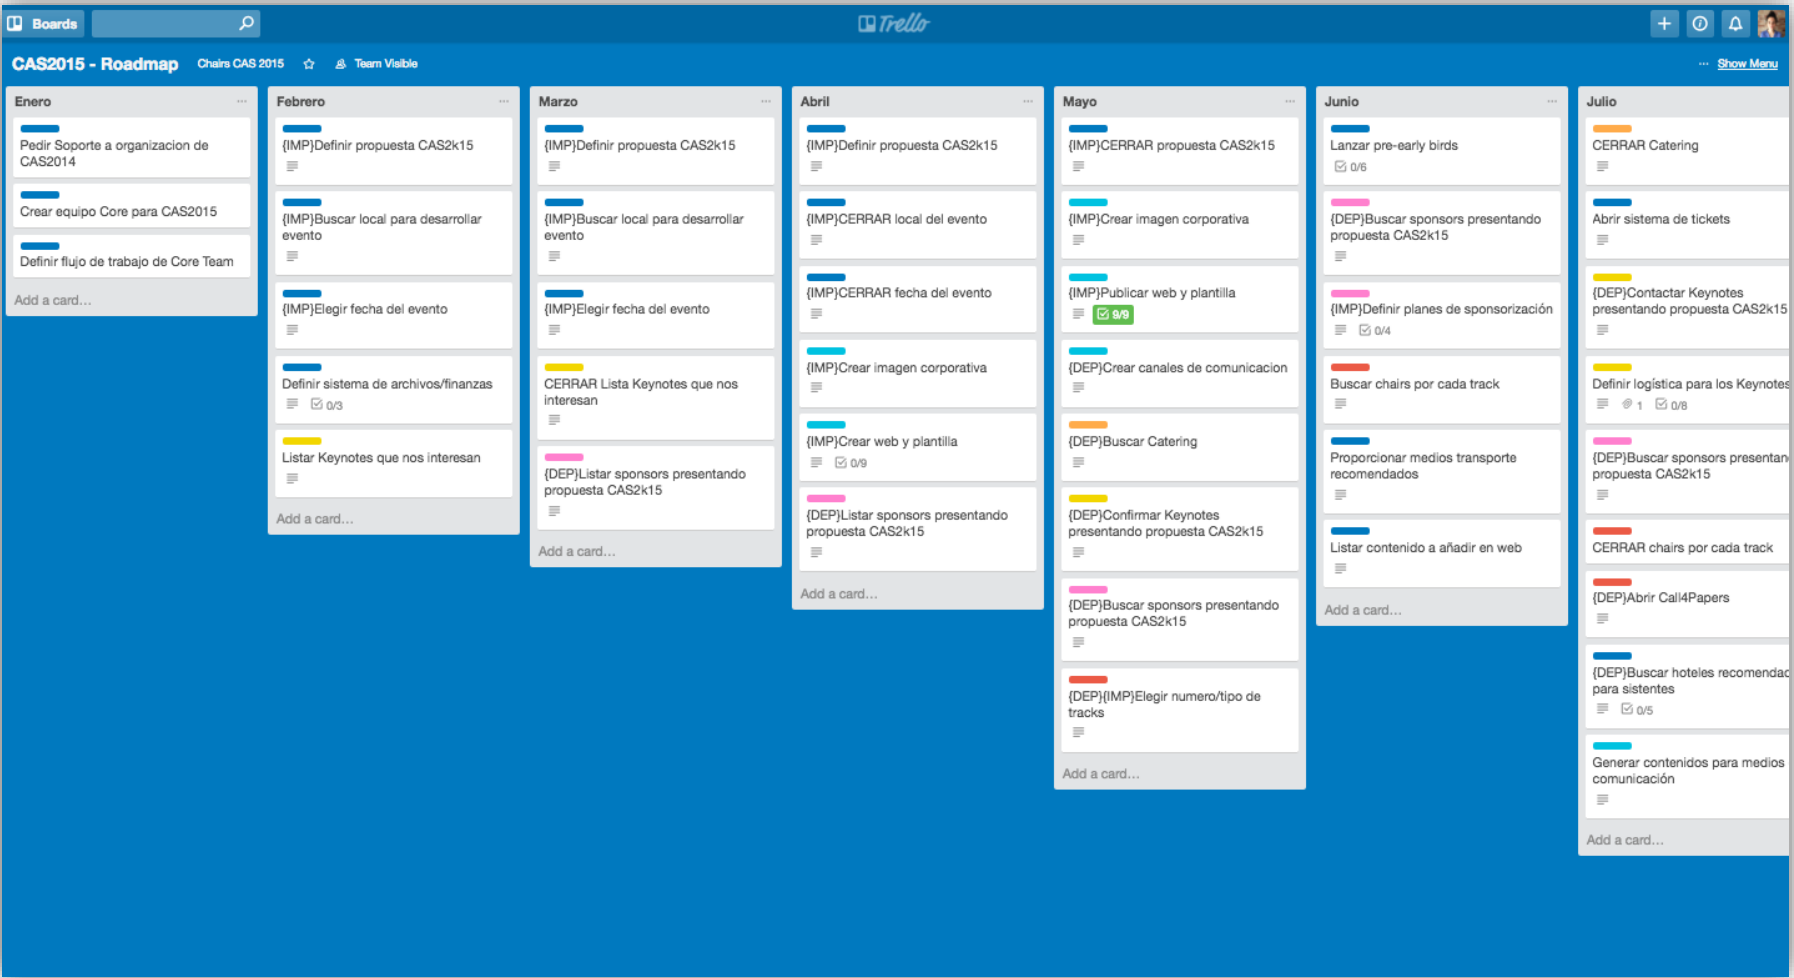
Boards

Trello

CAS2015 - Roadmap Chairs CAS 2015 Team Visible

... Show Menu

Enero ...

Pedir Soporte a organizacion de CAS2014

Crear equipo Core para CAS2015

Definir flujo de trabajo de Core Team

Add a card...

Febrero ...

{IMP}Definir propuesta CAS2k15

{IMP}Buscar local para desarrollar evento

{IMP}Elegir fecha del evento

Definir sistema de archivos/finanzas
0/3

Listar Keynotes que nos interesan

Add a card...

Marzo ...

{IMP}Definir propuesta CAS2k15

{IMP}Buscar local para desarrollar evento

{IMP}Elegir fecha del evento

CERRAR Lista Keynotes que nos interesan

{DEP}Listar sponsors presentando propuesta CAS2k15

Add a card...

Abril ...

{IMP}Definir propuesta CAS2k15

{IMP}CERRAR local del evento

{IMP}CERRAR fecha del evento

{IMP}Crear imagen corporativa

{IMP}Crear web y plantilla
0/9

{DEP}Listar sponsors presentando propuesta CAS2k15

Add a card...

Mayo ...

{IMP}CERRAR propuesta CAS2k15

{IMP}Crear imagen corporativa

{IMP}Publicar web y plantilla
9/9

{DEP}Crear canales de comunicacion

{DEP}Buscar Catering

{DEP}Confirmar Keynotes presentando propuesta CAS2k15

{DEP}Buscar sponsors presentando propuesta CAS2k15

{DEP}{IMP}Elegir numero/tipo de tracks

Add a card...

Junio ...

Lanzar pre-early birds
0/6

{DEP}Buscar sponsors presentando propuesta CAS2k15

{IMP}Definir planes de sponsorización
0/4

Buscar chairs por cada track

Proporcionar medios transporte recomendados

Listar contenido a añadir en web

Add a card...

Julio

CERRAR Catering

Abrir sistema de tickets

{DEP}Contactar Keynotes presentando propuesta CAS2k15

Definir logística para los Keynotes
1 0/8

{DEP}Buscar sponsors presentan propuesta CAS2k15

CERRAR chairs por cada track

{DEP}Abrir Call4Papers

{DEP}Buscar hoteles recomendad para sistentes
0/5

Generar contenidos para medios comunicación

Add a card...